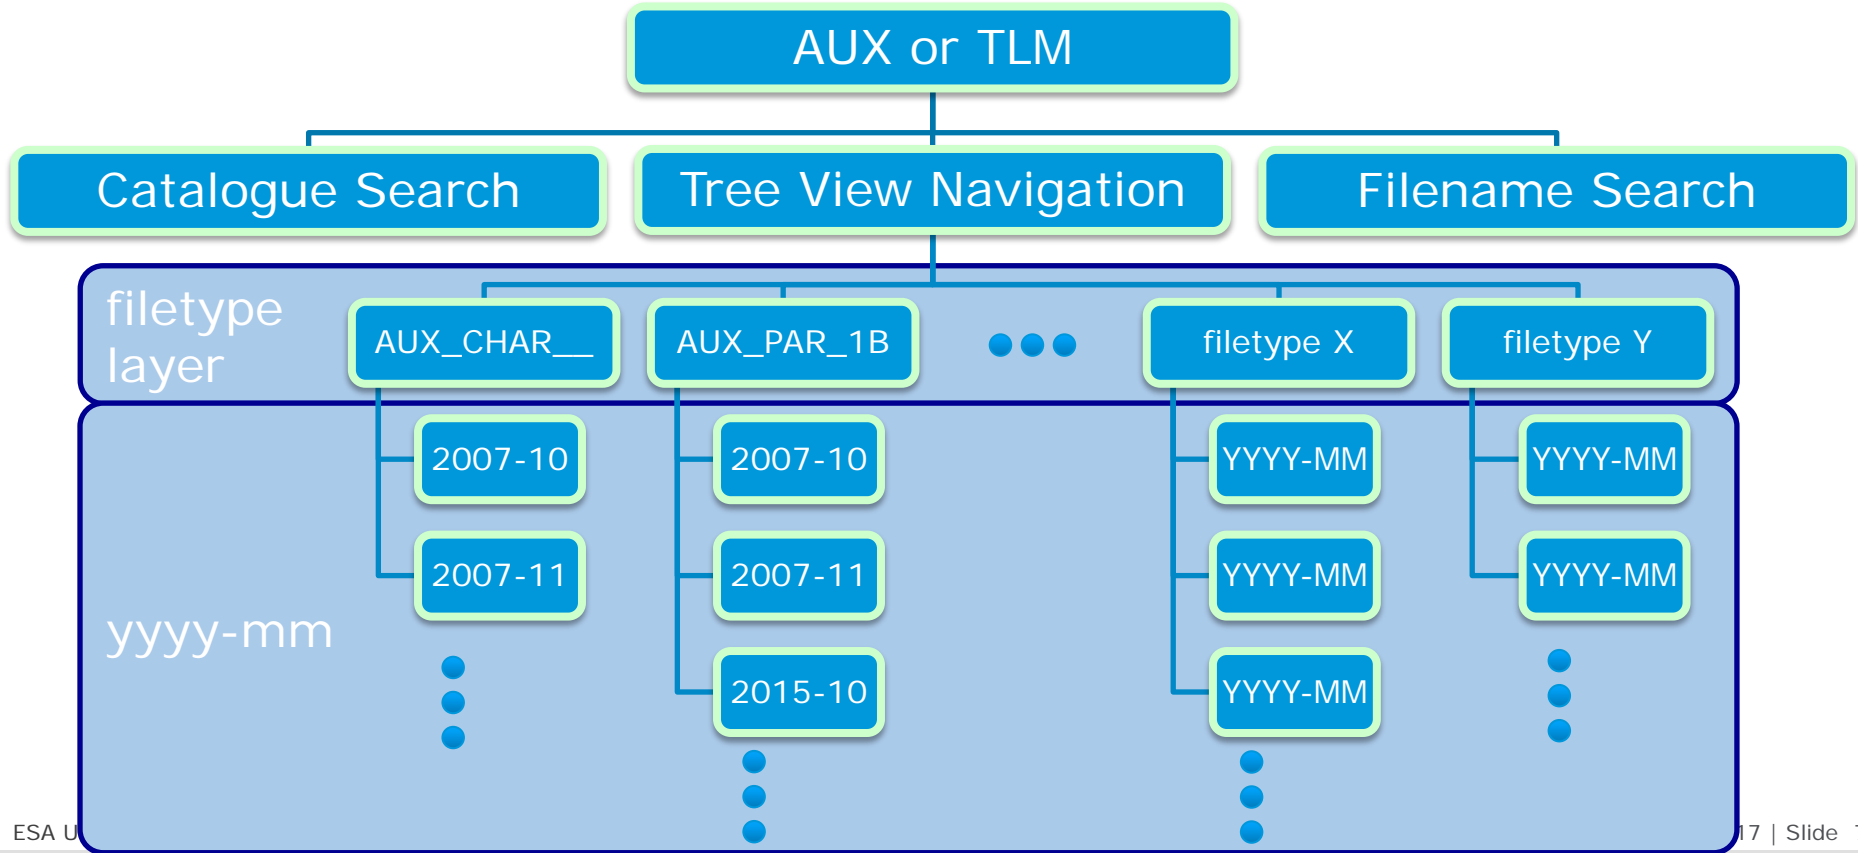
AUX or TLM

Catalogue Search

Tree View Navigation

Filename Search

filetype layer

AUX_CHAR__

AUX_PAR_1B

filetype X

filetype Y

yyyy-mm

2007-10

2007-11

2007-10

2007-11

2015-10

YYYY-MM

YYYY-MM

YYYY-MM

YYYY-MM

YYYY-MM

ESA U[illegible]

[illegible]17 | Slide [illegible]